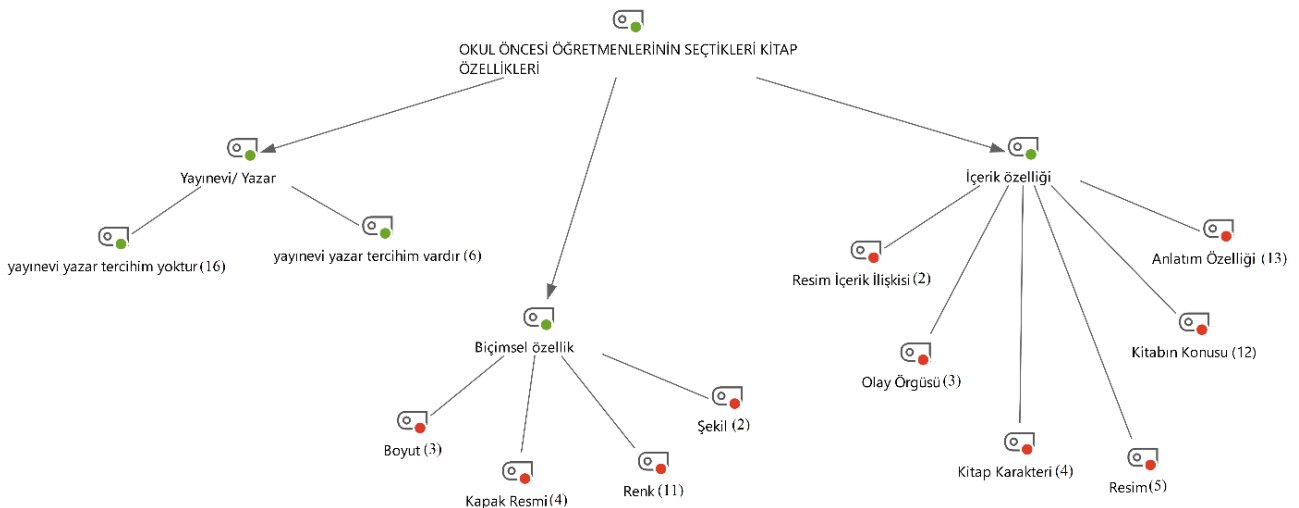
OKUL ÖNCESİ ÖĞRETMENLERİNİN SEÇTİKLERİ KİTAP ÖZELLİKLERİ

Yayınevi/ Yazar

yayınevi yazar tercihim yoktur (16)

yayınevi yazar tercihim vardır (6)

Biçimsel özellik

Boyut (3)

Kapak Resmi (4)

Renk (11)

Şekil (2)

İçerik özelliği

Resim İçerik İlişkisi (2)

Anlatım Özelliği (13)

Olay Örgüsü (3)

Kitabın Konusu (12)

Kitap Karakteri (4)

Resim (5)